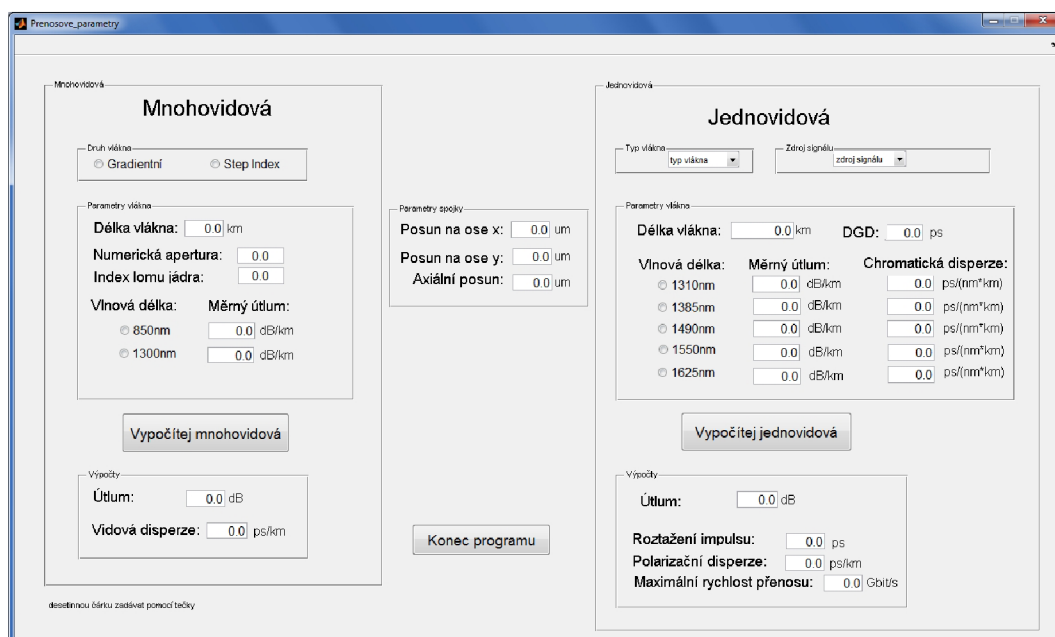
Prenosove_parametry

Mnohovidová

Mnohovidová

Druh vlákna
Gradientní
Step Index

Parametry vlákna
Délka vlákna: 0.0 km
Numerická apertura: 0.0
Index lomu jádra: 0.0
Vlnová délka: Měrný útlum:
850nm 0.0 dB/km
1300nm 0.0 dB/km

Vypočítej mnohovidová

Výpočty
Útlum: 0.0 dB
Vidová disperze: 0.0 ps/km

desetinnou čárku zadávat pomocí tečky

Parametry spojky
Posun na ose x: 0.0 um
Posun na ose y: 0.0 um
Axiální posun: 0.0 um

Konec programu

Jednovidová

Jednovidová

Typ vlákna
typ vlákna
Zdroj signálu
zdroj signálu

Parametry vlákna
Délka vlákna: 0.0 km
DGD: 0.0 ps
Vlnová délka: Měrný útlum: Chromatická disperze:
1310nm 0.0 dB/km 0.0 ps/(nm*km)
1385nm 0.0 dB/km 0.0 ps/(nm*km)
1490nm 0.0 dB/km 0.0 ps/(nm*km)
1550nm 0.0 dB/km 0.0 ps/(nm*km)
1625nm 0.0 dB/km 0.0 ps/(nm*km)

Vypočítej jednovidová

Výpočty
Útlum: 0.0 dB
Roztažení impulsu: 0.0 ps
Polarizační disperze: 0.0 ps/km
Maximální rychlost přenosu: 0.0 Gbit/s